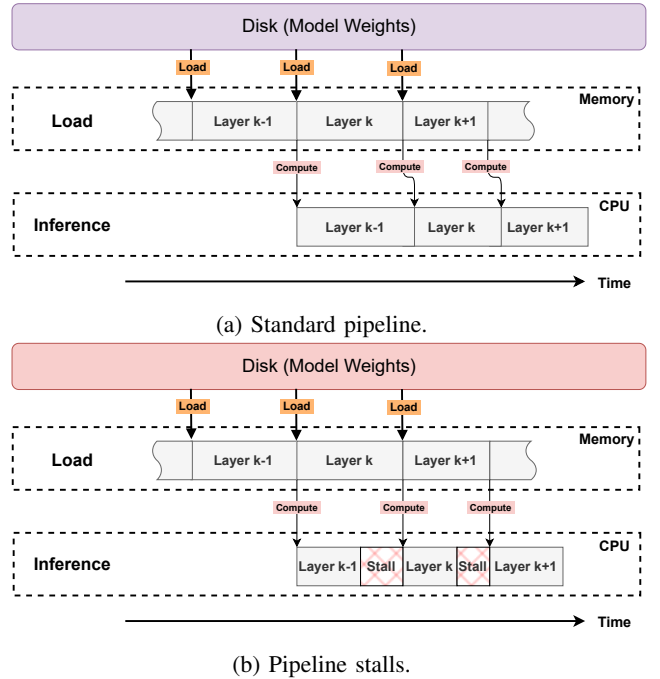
Disk (Model Weights)

Load Load Load

Memory

Load

Layer k-1 Layer k Layer k+1

Compute Compute Compute

CPU

Inference

Layer k-1 Layer k Layer k+1

Time

(a) Standard pipeline.

Disk (Model Weights)

Load Load Load

Memory

Load

Layer k-1 Layer k Layer k+1

Compute Compute Compute

CPU

Inference

Layer k-1 Stall Layer k Stall Layer k+1

Time

(b) Pipeline stalls.